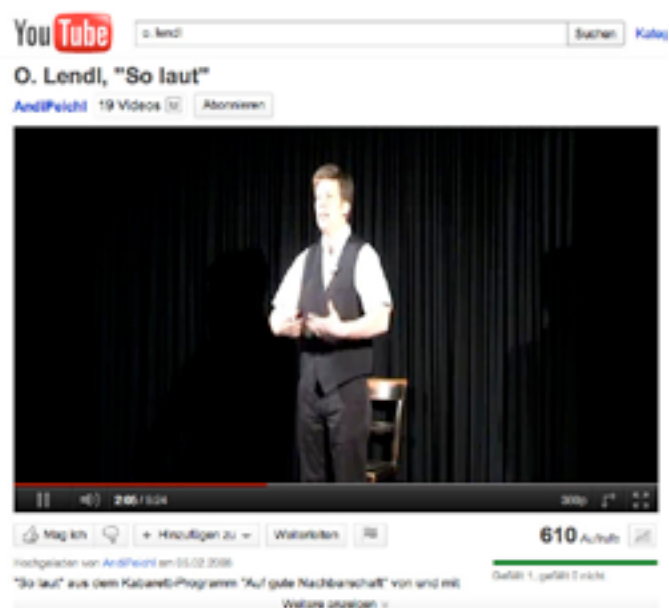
YouTube

o. lendl

Suchen

Kateg

O. Lendl, "So laut"

AndiPeichl 19 Videos

Abonnieren

2:05 / 3:24

360p

Mag ich

+ Hinzufügen zu

Weiterleiten

610 Aufrufe

Hochgeladen von AndiPeichl am 03.02.2008

Gefällt 1, gefällt 0 nicht

"So laut" aus dem Kabarett-Programm "Auf gute Nachbarschaft" von und mit

Weitere anzeigen